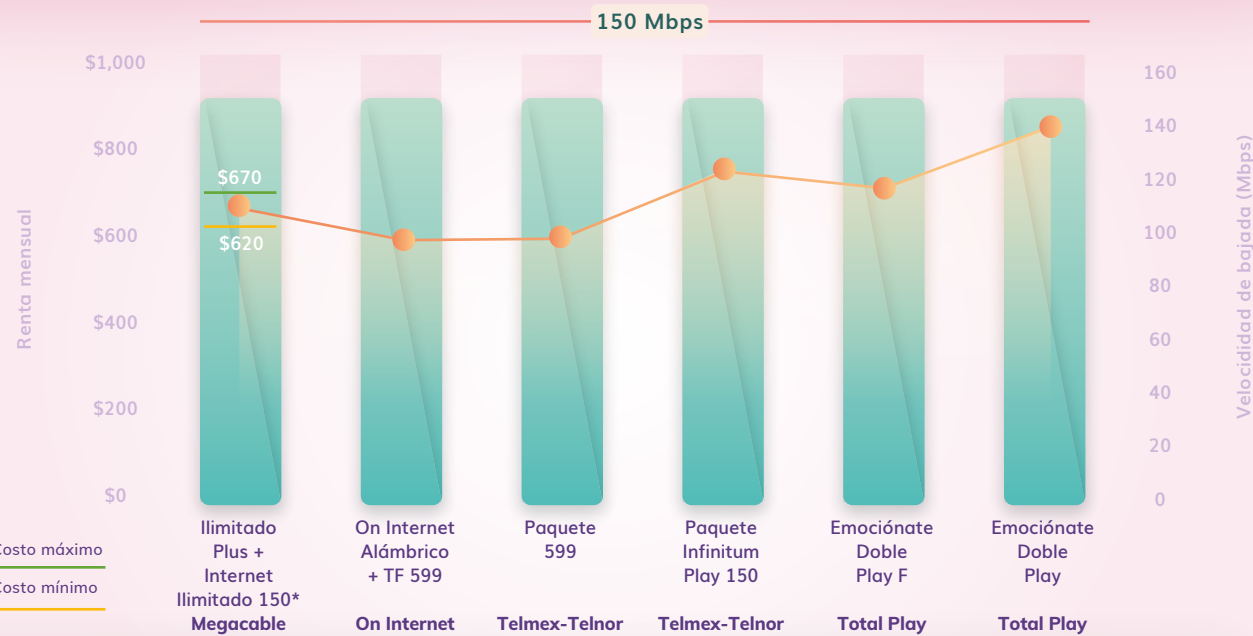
150 Mbps

$1,000
$800
$600
$400
$200
$0

Renta mensual

160
140
120
100
80
60
40
20
0

Velocidad de bajada (Mbps)

$670
$620

Costo máximo
Costo mínimo

Ilimitado Plus + Internet Ilimitado 150*
Megacable

On Internet Alámbrico + TF 599
On Internet

Paquete 599
Telmex-Telnor

Paquete Infinitum Play 150
Telmex-Telnor

Emociónate Doble Play F
Total Play

Emociónate Doble Play
Total Play